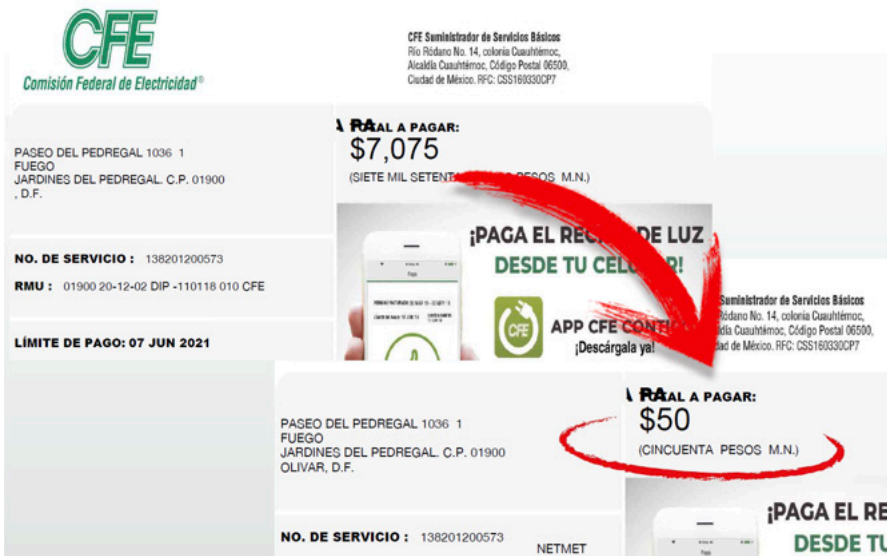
CFE
Comisión Federal de Electricidad®

CFE Suministrador de Servicios Básicos
Río Ródano No. 14, colonia Cuauhtémoc,
Alcaldía Cuauhtémoc, Código Postal 06500,
Ciudad de México. RFC: CSS160330CP7

PASEO DEL PEDREGAL 1036 1
FUEGO
JARDINES DEL PEDREGAL. C.P. 01900
, D.F.

TOTAL A PAGAR:
$7,075
(SIETE MIL SETENT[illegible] PESOS M.N.)

NO. DE SERVICIO : 138201200573

RMU : 01900 20-12-02 DIP -110118 010 CFE

LÍMITE DE PAGO: 07 JUN 2021

¡PAGA EL REC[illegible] LUZ
DESDE TU CEL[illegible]!

APP CFE CONT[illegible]
¡Descárgala ya!

Suministrador de Servicios Básicos
Ródano No. 14, colonia Cuauhtémoc,
ldía Cuauhtémoc, Código Postal 06500,
ad de México. RFC: CSS160330CP7

PASEO DEL PEDREGAL 1036 1
FUEGO
JARDINES DEL PEDREGAL. C.P. 01900
OLIVAR, D.F.

TOTAL A PAGAR:
$50
(CINCUENTA PESOS M.N.)

NO. DE SERVICIO : 138201200573

NETMET

¡PAGA EL RE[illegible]
DESDE TU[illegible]